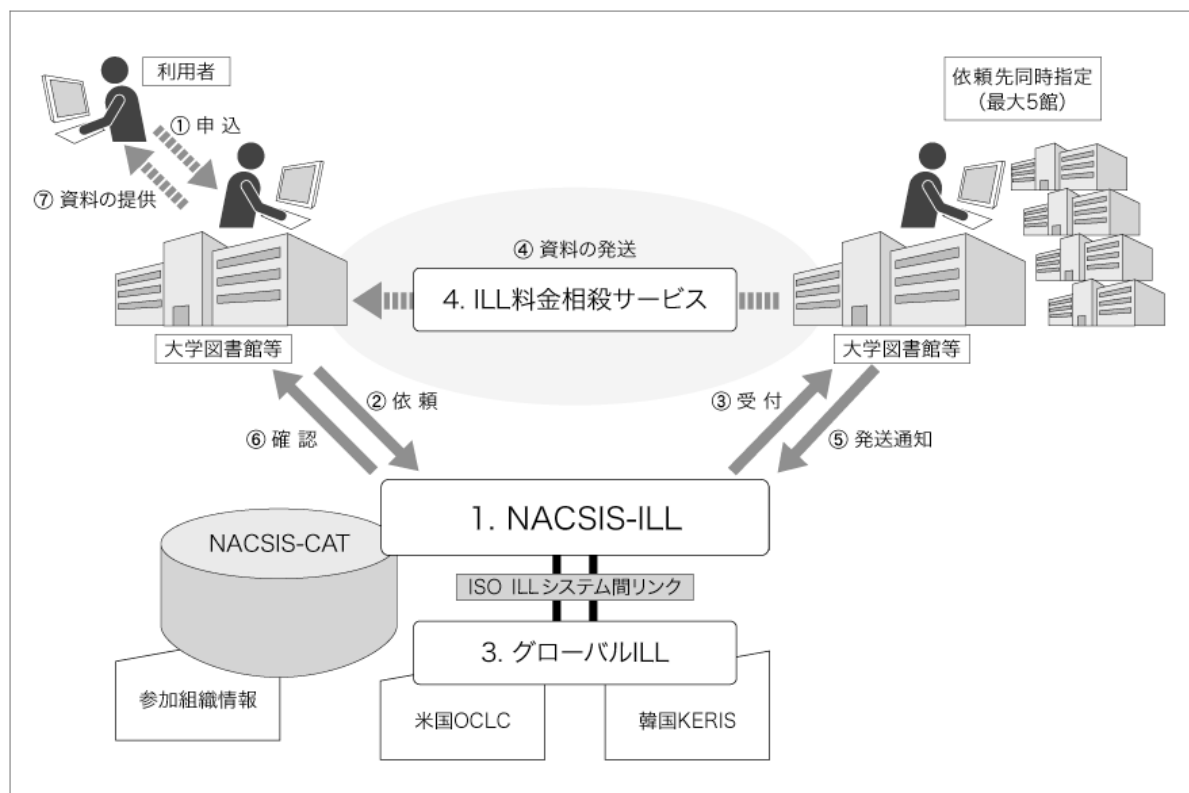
利用者

① 申 込

⑦ 資料の提供

依頼先同時指定
（最大5館）

④ 資料の発送

4. ILL料金相殺サービス

大学図書館等

大学図書館等

② 依 頼

⑥ 確 認

③ 受 付

⑤ 発送通知

1. NACSIS-ILL

NACSIS-CAT

ISO ILLシステム間リンク

3. グローバルILL

参加組織情報

米国OCLC

韓国KERIS